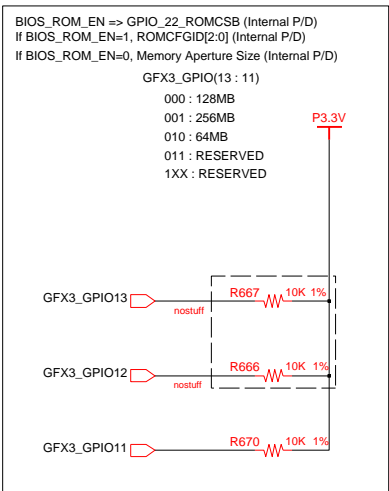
BIOS_ROM_EN => GPIO_22_ROMCSB (Internal P/D)
If BIOS_ROM_EN=1, ROMCFGID[2:0] (Internal P/D)
If BIOS_ROM_EN=0, Memory Aperture Size (Internal P/D)

GFX3_GPIO(13 : 11)
000 : 128MB
001 : 256MB
010 : 64MB
011 : RESERVED
1XX : RESERVED

P3.3V

GFX3_GPIO13
nostuff
R667 10K 1%

GFX3_GPIO12
nostuff
R666 10K 1%

GFX3_GPIO11
R670 10K 1%